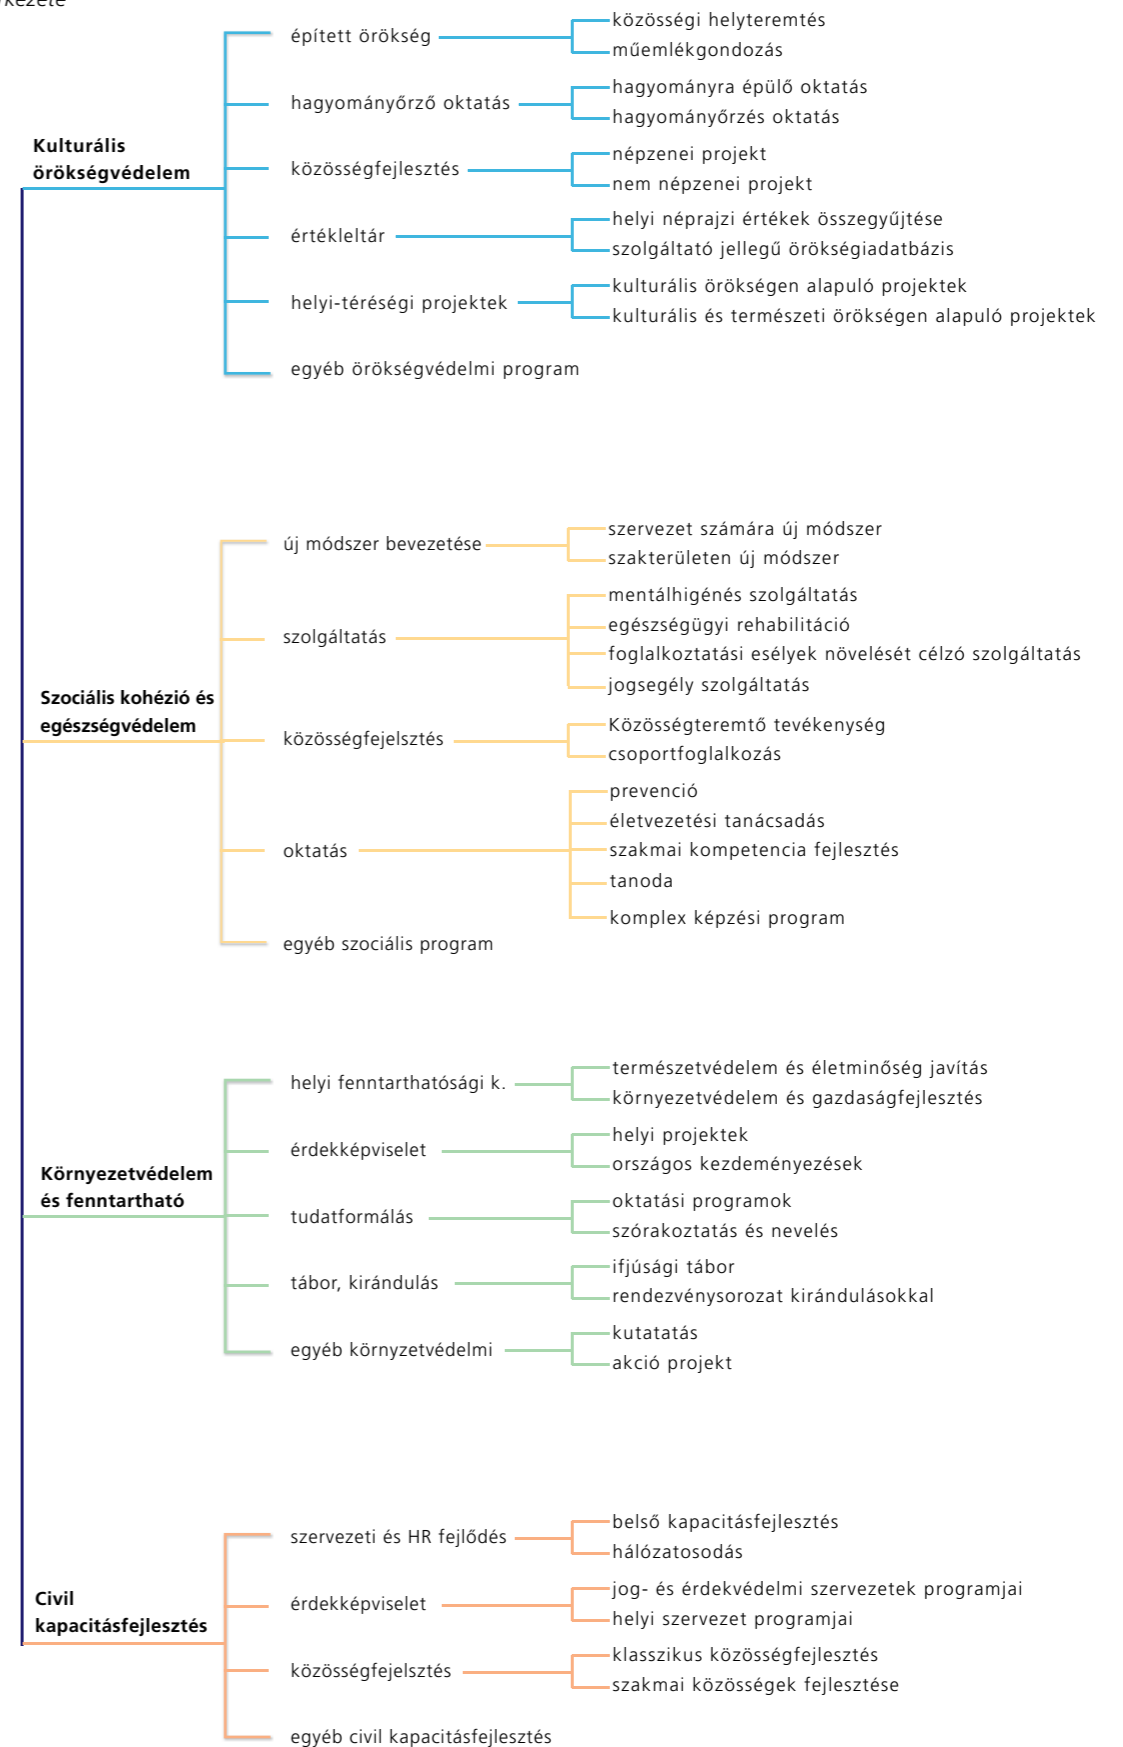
kezete

Kulturális örökségvédelem
épített örökség
közösségi helyteremtés
műemlékgondozás
hagyományőrző oktatás
hagyományra épülő oktatás
hagyományőrzés oktatás
közösségfejlesztés
népzenei projekt
nem népzenei projekt
értékleltár
helyi néprajzi értékek összegyűjtése
szolgáltató jellegű örökségiadatbázis
helyi-térségi projektek
kulturális örökségen alapuló projektek
kulturális és természeti örökségen alapuló projektek
egyéb örökségvédelmi program

Szociális kohézió és egészségvédelem
új módszer bevezetése
szervezet számára új módszer
szakterületen új módszer
szolgáltatás
mentálhigénés szolgáltatás
egészségügyi rehabilitáció
foglalkoztatási esélyek növelését célzó szolgáltatás
jogsegély szolgáltatás
közösségfejelsztés
Közösségteremtő tevékenység
csoportfoglalkozás
oktatás
prevenció
életvezetési tanácsadás
szakmai kompetencia fejlesztés
tanoda
komplex képzési program
egyéb szociális program

Környezetvédelem és fenntartható
helyi fenntarthatósági k.
természetvédelem és életminőség javítás
környezetvédelem és gazdaságfejlesztés
érdekképviselet
helyi projektek
országos kezdeményezések
tudatformálás
oktatási programok
szórakoztatás és nevelés
tábor, kirándulás
ifjúsági tábor
rendezvénysorozat kirándulásokkal
egyéb környzetvédelmi
kutatatás
akció projekt

Civil kapacitásfejlesztés
szervezeti és HR fejlődés
belső kapacitásfejlesztés
hálózatosodás
érdekképviselet
jog- és érdekvédelmi szervezetek programjai
helyi szervezet programjai
közösségfejlesztés
klasszikus közösségfejlesztés
szakmai közösségek fejlesztése
egyéb civil kapacitásfejlesztés